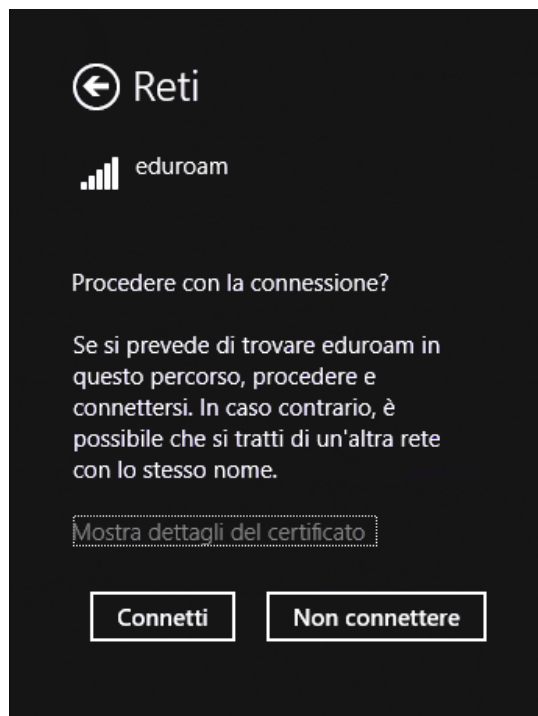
Reti

eduroam

Procedere con la connessione?

Se si prevede di trovare eduroam in questo percorso, procedere e connettersi. In caso contrario, è possibile che si tratti di un'altra rete con lo stesso nome.

Mostra dettagli del certificato

Connetti

Non connettere